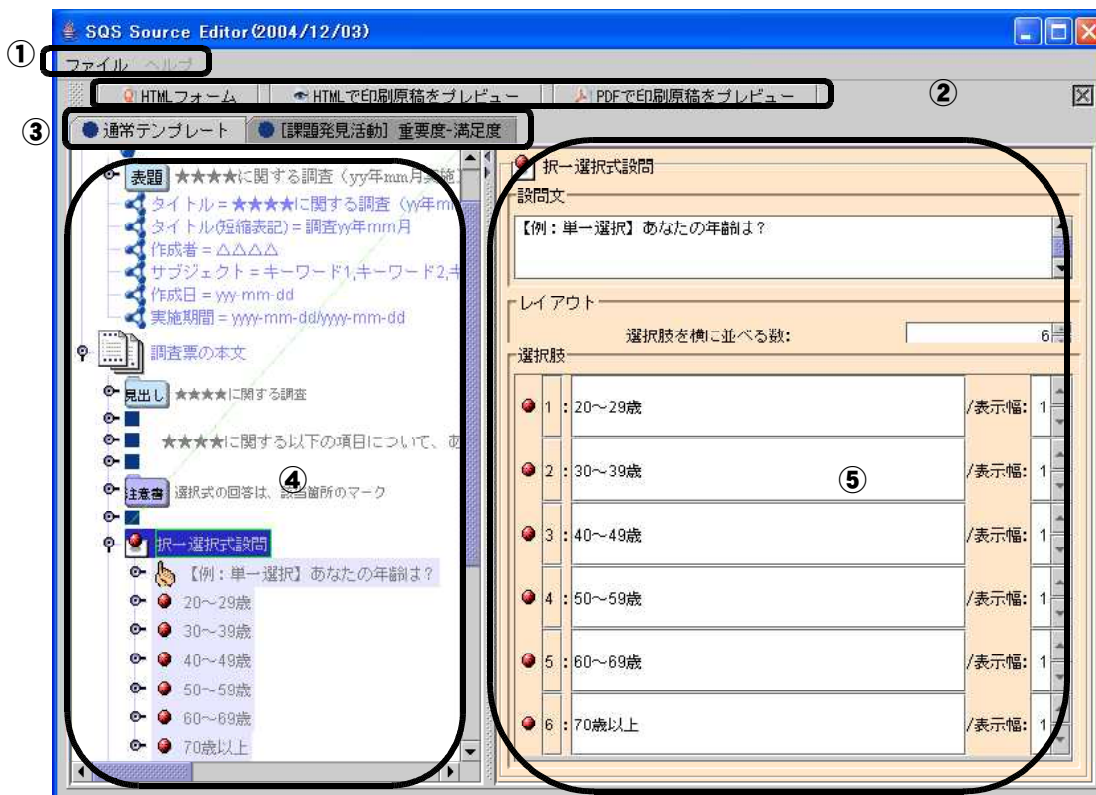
SQS Source Editor(2004/12/03)

①
ファイル ヘルプ

HTMLフォーム | HTMLで印刷原稿をプレビュー | PDFで印刷原稿をプレビュー
②

③
通常テンプレート | [課題発見活動] 重要度-満足度

表題 ★★★★に関する調査（yy年mm月実施）
タイトル = ★★★★に関する調査（yy年m
タイトル(短縮表記) = 調査yy年mm月
作成者 = △△△△
サブジェクト = キーワード1,キーワード2,キ
作成日 = yyy-mm-dd
実施期間 = yyyy-mm-dd/yyyy-mm-dd
調査票の本文
見出し ★★★★に関する調査
★★★★に関する以下の項目について、あ
注意書 選択式の回答は、該当箇所のマーク
④
択一選択式設問
【例：単一選択】あなたの年齢は？
20～29歳
30～39歳
40～49歳
50～59歳
60～69歳
70歳以上

択一選択式設問
設問文
【例：単一選択】あなたの年齢は？
レイアウト
選択肢を横に並べる数: 6
選択肢

| | | |
|---|---|---|
| 1 : | 20～29歳 | /表示幅: 1 |
| 2 : | 30～39歳 | /表示幅: 1 |
| 3 : | 40～49歳 | /表示幅: 1 |
| 4 : | 50～59歳 | /表示幅: 1 |
| 5 : | 60～69歳 | /表示幅: 1 |
| 6 : | 70歳以上 | /表示幅: 1 |

⑤